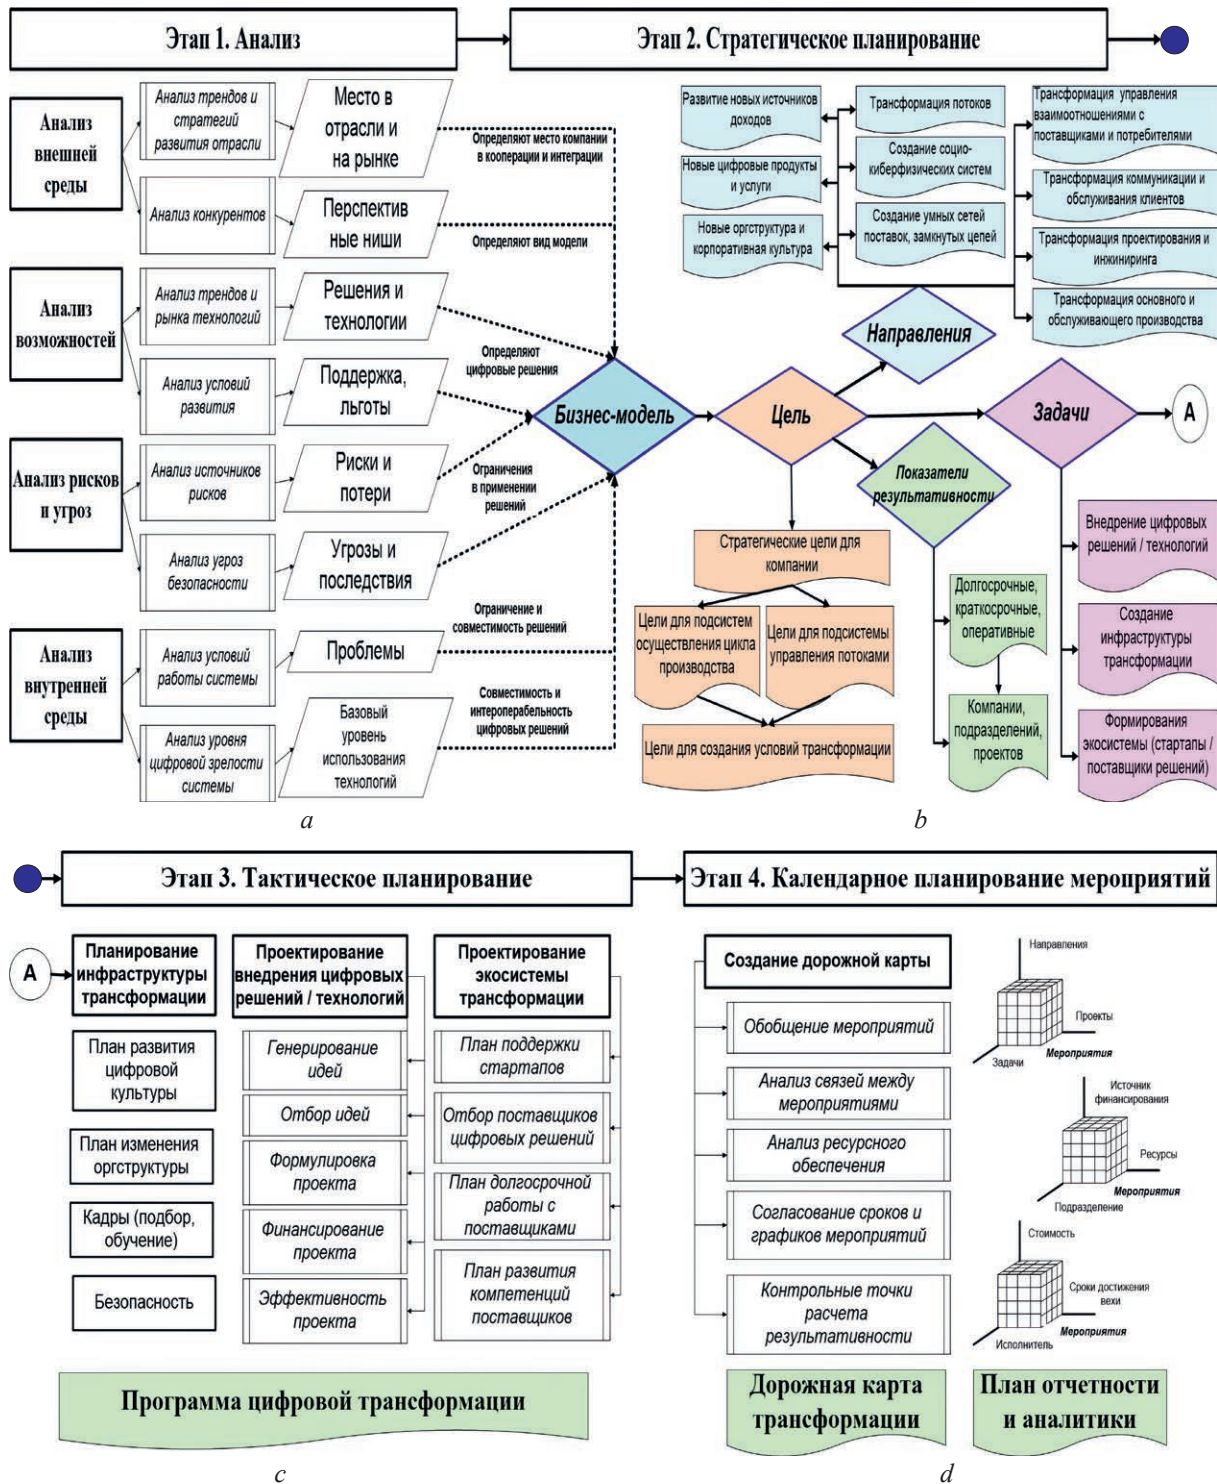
Этап 1. Анализ

Этап 2. Стратегическое планирование

Анализ внешней среды

Анализ трендов и стратегий развития отрасли

Место в отрасли и на рынке

Анализ конкурентов

Перспективные ниши

Определяют место компании в кооперации и интеграции

Определяют вид модели

Анализ возможностей

Анализ трендов и рынка технологий

Решения и технологии

Анализ условий развития

Поддержка, льготы

Определяют цифровые решения

Анализ рисков и угроз

Анализ источников рисков

Риски и потери

Ограничения в применении решений

Анализ угроз безопасности

Угрозы и последствия

Анализ внутренней среды

Анализ условий работы системы

Проблемы

Ограничение и совместимость решений

Анализ уровня цифровой зрелости системы

Базовый уровень использования технологий

Совместимость и интероперабельность цифровых решений

Бизнес-модель

Цель

Направления

Задачи

A

Показатели результативности

Развитие новых источников доходов

Новые цифровые продукты и услуги

Новые оргструктура и корпоративная культура

Трансформация потоков

Создание социо-киберфизических систем

Создание умных сетей поставок, замкнутых цепей

Трансформация управления взаимоотношениями с поставщиками и потребителями

Трансформация коммуникации и обслуживания клиентов

Трансформация проектирования и инжиниринга

Трансформация основного и обслуживающего производства

Стратегические цели для компании

Цели для подсистем осуществления цикла производства

Цели для подсистемы управления потоками

Цели для создания условий трансформации

Долгосрочные, краткосрочные, оперативные

Компании, подразделений, проектов

Внедрение цифровых решений / технологий

Создание инфраструктуры трансформации

Формирования экосистемы (стартапы / поставщики решений)

a

b

Этап 3. Тактическое планирование

Этап 4. Календарное планирование мероприятий

A

Планирование инфраструктуры трансформации

План развития цифровой культуры

План изменения оргструктуры

Кадры (подбор, обучение)

Безопасность

Проектирование внедрения цифровых решений / технологий

Генерирование идей

Отбор идей

Формулировка проекта

Финансирование проекта

Эффективность проекта

Проектирование экосистемы трансформации

План поддержки стартапов

Отбор поставщиков цифровых решений

План долгосрочной работы с поставщиками

План развития компетенций поставщиков

Программа цифровой трансформации

Создание дорожной карты

Обобщение мероприятий

Анализ связей между мероприятиями

Анализ ресурсного обеспечения

Согласование сроков и графиков мероприятий

Контрольные точки расчета результативности

Направления

Проекты

Задачи

Мероприятия

Источник финансирования

Ресурсы

Подразделение

Мероприятия

Стоимость

Сроки достижения вехи

Исполнитель

Мероприятия

Дорожная карта трансформации

План отчетности и аналитики

c

d